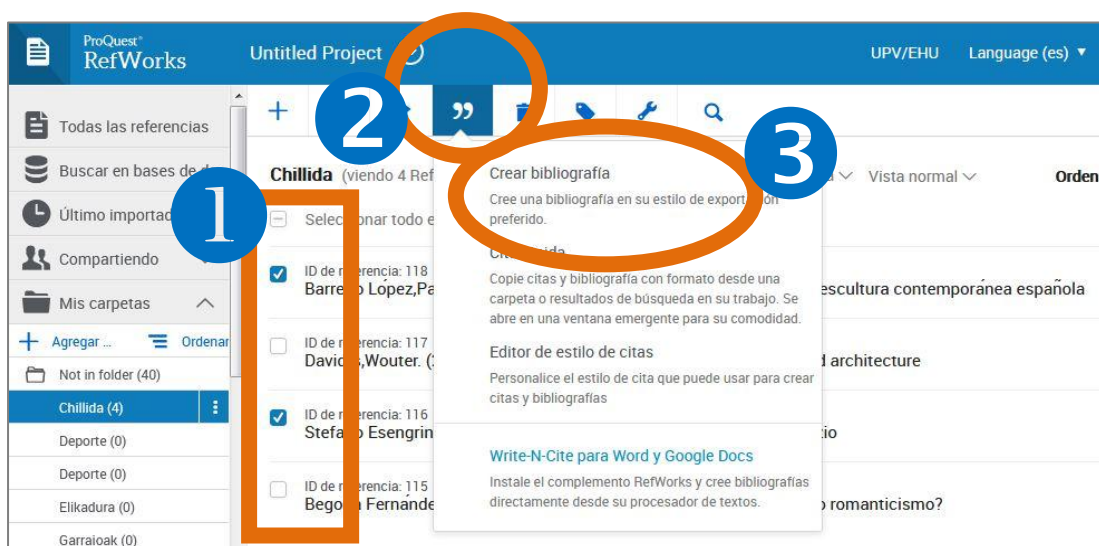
ProQuest RefWorks

Untitled Project

UPV/EHU

Language (es)

Todas las referencias

Buscar en bases de d

Último importad

Compartiendo

Mis carpetas

Agregar ...

Ordenar

Not in folder (40)

Chillida (4)

Deporte (0)

Deporte (0)

Elikadura (0)

Garraioak (0)

2

1

3

Chillida (viendo 4 Ref

Seleccionar todo e

Vista normal

Orden

ID de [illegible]erencia: 118
Barre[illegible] López,Pa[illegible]

escultura contemporánea española

ID de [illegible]erencia: 117
Davi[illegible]s,Wouter. ([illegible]

d architecture

ID de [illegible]erencia: 116
Stefa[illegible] Esengrin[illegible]

tio

ID de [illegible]erencia: 115
Bego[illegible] Fernánde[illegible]

o romanticismo?

Crear bibliografía

Cree una bibliografía en su estilo de export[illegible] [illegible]on preferido.

Cit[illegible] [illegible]ida

Copie citas y bibliografía con formato desde una carpeta o resultados de búsqueda en su trabajo. Se abre en una ventana emergente para su comodidad.

Editor de estilo de citas

Personalice el estilo de cita que puede usar para crear citas y bibliografías

Write-N-Cite para Word y Google Docs

Instale el complemento RefWorks y cree bibliografías directamente desde su procesador de textos.